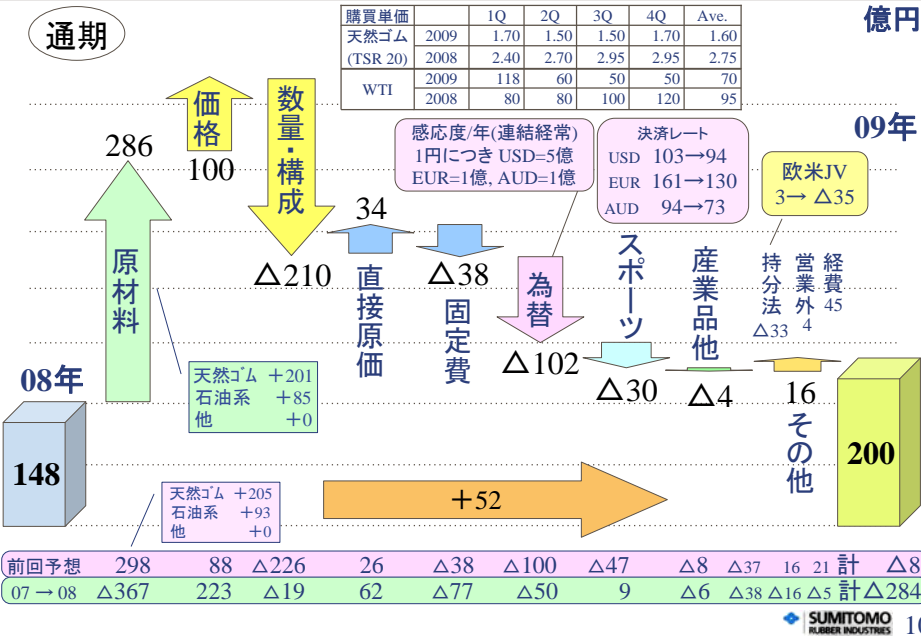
通期

| 購買単価 | | 1Q | 2Q | 3Q | 4Q | Ave. |
|---|---|---|---|---|---|---|
| 天然ゴム | 2009 | 1.70 | 1.50 | 1.50 | 1.70 | 1.60 |
| (TSR 20) | 2008 | 2.40 | 2.70 | 2.95 | 2.95 | 2.75 |
| WTI | 2009 | 118 | 60 | 50 | 50 | 70 |
| | 2008 | 80 | 80 | 100 | 120 | 95 |

億円

09年

価格

数量・構成

286

100

感応度/年(連結経常)
1円につき USD=5億
EUR=1億, AUD=1億

決済レート
USD 103→94
EUR 161→130
AUD 94→73

欧米JV
3→ △35

34

原材料

△210

直接原価

△38

固定費

為替

△102

スポーツ

△30

産業品他

△4

持分法
△33

営業外
4

経費
45

16

その他

08年

天然ゴム +201
石油系 +85
他 +0

148

200

天然ゴム +205
石油系 +93
他 +0

+52

前回予想 298 88 △226 26 △38 △100 △47 △8 △37 16 21 計 △8

07→08 △367 223 △19 62 △77 △50 9 △6 △38 △16 △5 計△284

SUMITOMO RUBBER INDUSTRIES

16